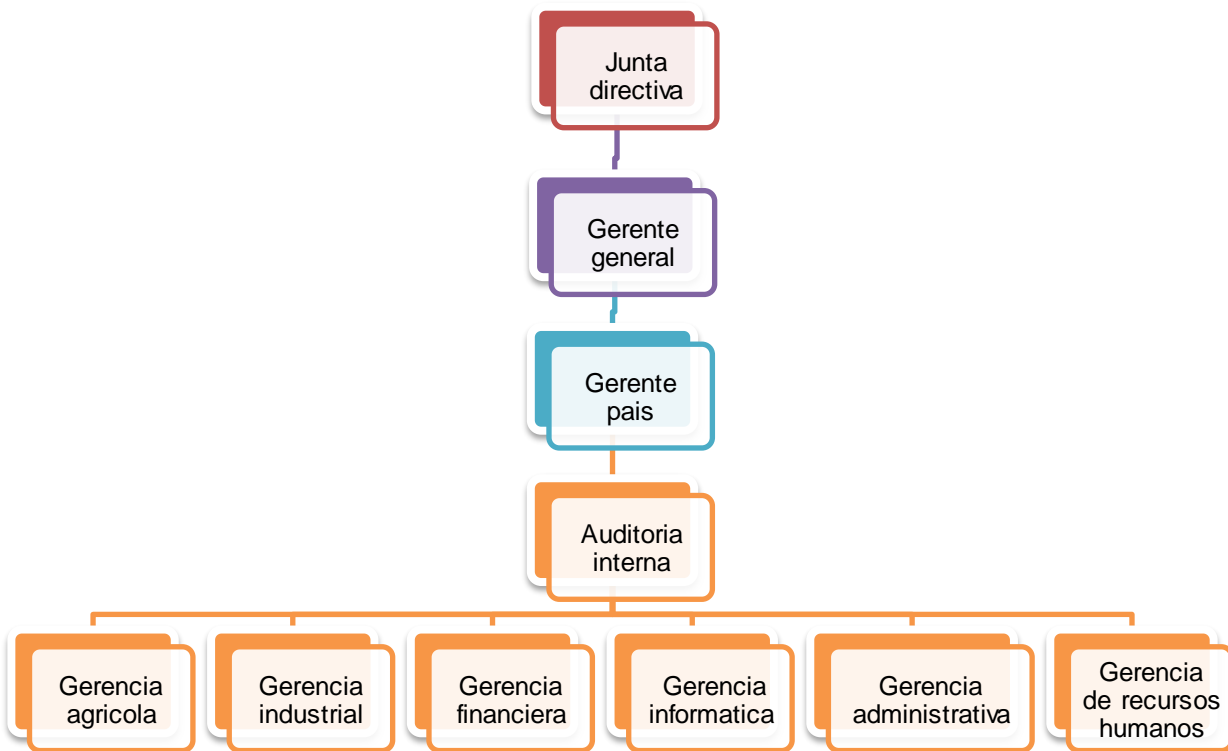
Junta directiva

Gerente general

Gerente pais

Auditoria interna

Gerencia agricola

Gerencia industrial

Gerencia financiera

Gerencia informatica

Gerencia administrativa

Gerencia de recursos humanos